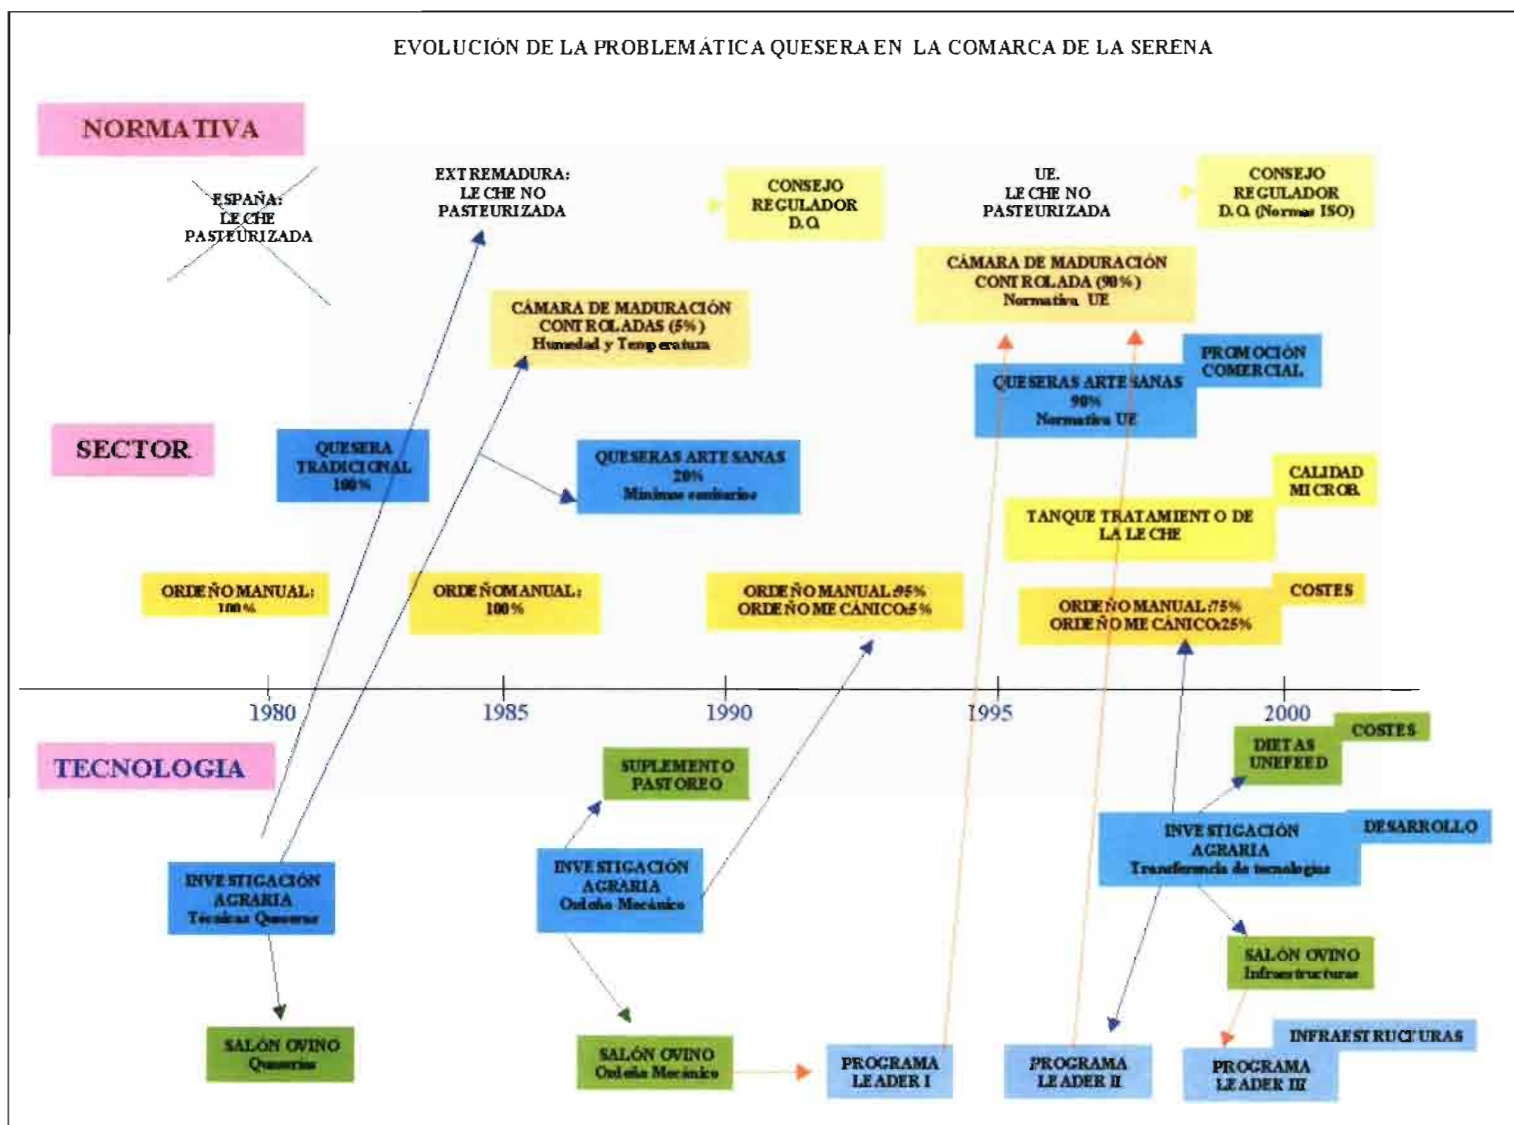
EVOLUCIÓN DE LA PROBLEMÁTICA QUESERA EN LA COMARCA DE LA SERENA

NORMATIVA

ESPAÑA: LECHE PASTEURIZADA

EXTREMADURA: LECHE NO PASTEURIZADA

CONSEJO REGULADOR D.O.

UE. LECHE NO PASTEURIZADA

CONSEJO REGULADOR D.O. (Normas ISO)

CÁMARA DE MADURACIÓN CONTROLADA (90%) Normativa UE

CÁMARA DE MADURACIÓN CONTROLADAS (5%) Humedad y Temperatura

PROMOCIÓN COMERCIAL

QUESERAS ARTESANAS 90% Normativa UE

SECTOR

QUESERA TRADICIONAL 100%

QUESERAS ARTESANAS 20% Mínimos sanitarios

CALIDAD MICROB.

TANQUE TRATAMIENTO DE LA LECHE

ORDEÑO MANUAL: 100%

ORDEÑO MANUAL: 100%

ORDEÑO MANUAL:95% ORDEÑO MECÁNICO:5%

COSTES

ORDEÑO MANUAL:75% ORDEÑO MECÁNICO:25%

1980 1985 1990 1995 2000

TECNOLOGIA

SUPLEMENTO PASTOREO

COSTES

DIETAS UNEFEED

INVESTIGACIÓN AGRARIA Transferencia de tecnologías

DESARROLLO

INVESTIGACIÓN AGRARIA Técnicas Queseras

INVESTIGACIÓN AGRARIA Ordeño Mecánico

SALÓN OVINO Infraestructuras

INFRAESTRUCTURAS

SALÓN OVINO Queserías

SALÓN OVINO Ordeño Mecánico

PROGRAMA LEADER I

PROGRAMA LEADER II

PROGRAMA LEADER III